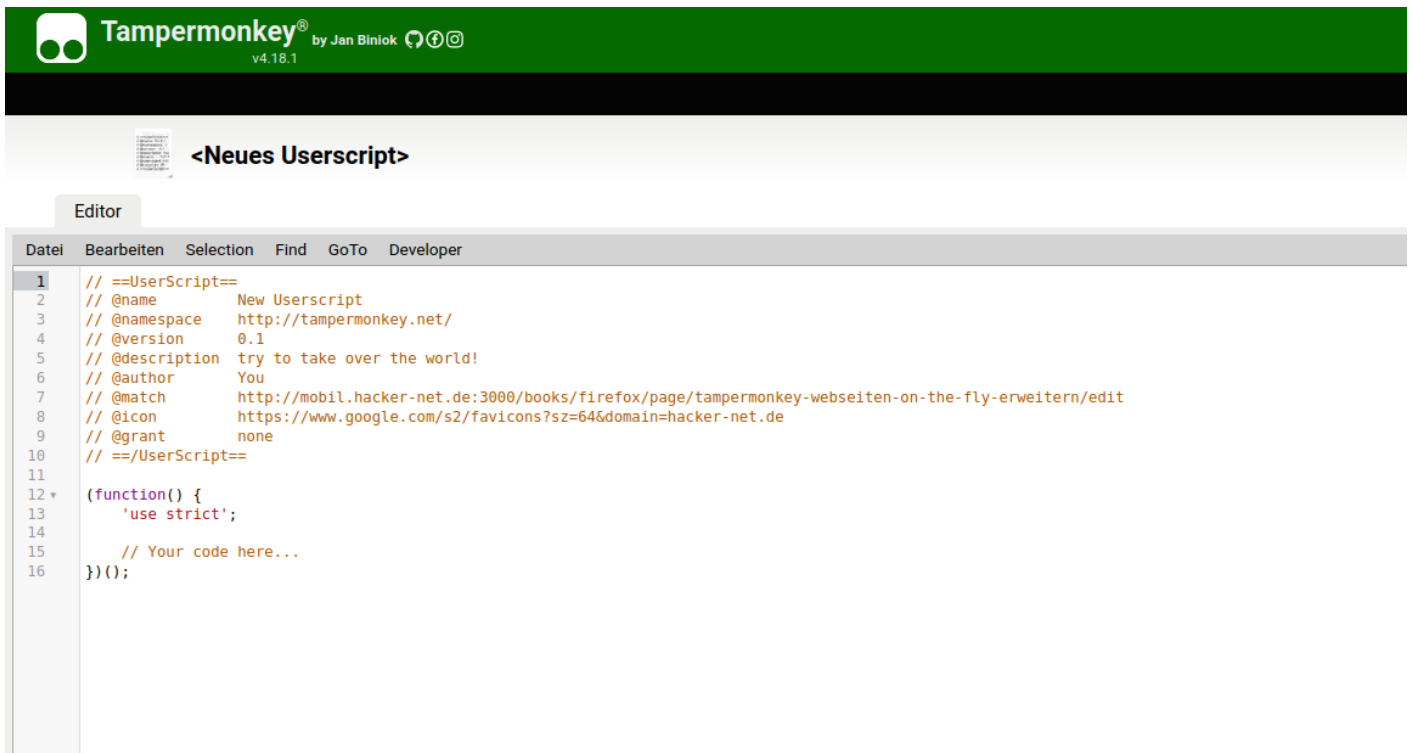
Tampermonkey® by Jan Biniok
v4.18.1

<Neues Userscript>

Editor

Datei Bearbeiten Selection Find GoTo Developer

1 // ==UserScript==
2 // @name New Userscript
3 // @namespace http://tampermonkey.net/
4 // @version 0.1
5 // @description try to take over the world!
6 // @author You
7 // @match http://mobil.hacker-net.de:3000/books/firefox/page/tampermonkey-webseiten-on-the-fly-erweitern/edit
8 // @icon https://www.google.com/s2/favicons?sz=64&domain=hacker-net.de
9 // @grant none
10 // ==/UserScript==
11
12 (function() {
13 'use strict';
14
15 // Your code here...
16 })();